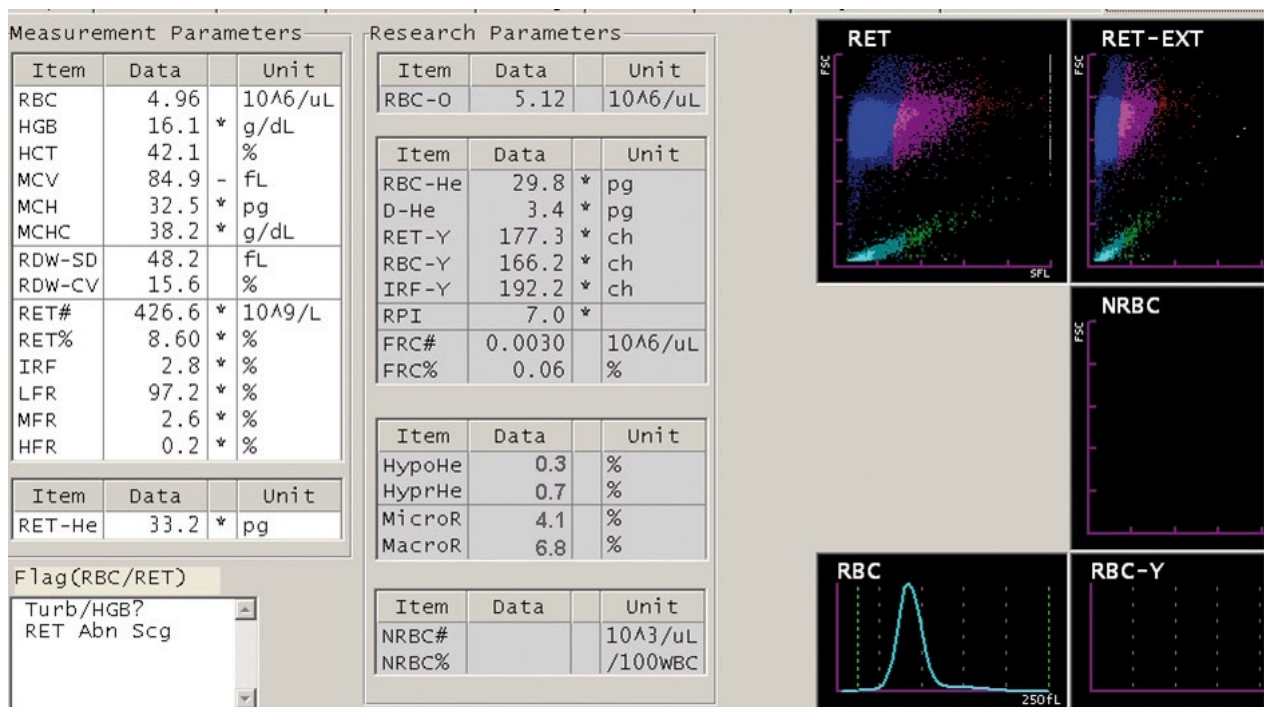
Measurement Parameters

| Item | Data | | Unit |
|---|---|---|---|
| RBC | 4.96 | | 10^6/uL |
| HGB | 16.1 | * | g/dL |
| HCT | 42.1 | | % |
| MCV | 84.9 | - | fL |
| MCH | 32.5 | * | pg |
| MCHC | 38.2 | * | g/dL |
| RDW-SD | 48.2 | | fL |
| RDW-CV | 15.6 | | % |
| RET# | 426.6 | * | 10^9/L |
| RET% | 8.60 | * | % |
| IRF | 2.8 | * | % |
| LFR | 97.2 | * | % |
| MFR | 2.6 | * | % |
| HFR | 0.2 | * | % |

| Item | Data | | Unit |
|---|---|---|---|
| RET-He | 33.2 | * | pg |

Flag(RBC/RET)

Turb/HGB?
RET Abn Scg

Research Parameters

| Item | Data | | Unit |
|---|---|---|---|
| RBC-O | 5.12 | | 10^6/uL |

| Item | Data | | Unit |
|---|---|---|---|
| RBC-He | 29.8 | * | pg |
| D-He | 3.4 | * | pg |
| RET-Y | 177.3 | * | ch |
| RBC-Y | 166.2 | * | ch |
| IRF-Y | 192.2 | * | ch |
| RPI | 7.0 | * | |
| FRC# | 0.0030 | | 10^6/uL |
| FRC% | 0.06 | | % |

| Item | Data | | Unit |
|---|---|---|---|
| HypoHe | 0.3 | | % |
| HyprHe | 0.7 | | % |
| MicroR | 4.1 | | % |
| MacroR | 6.8 | | % |

| Item | Data | | Unit |
|---|---|---|---|
| NRBC# | | | 10^3/uL |
| NRBC% | | | /100WBC |

RET
FSC
SFL

RET-EXT
FSC

NRBC
FSC

RBC
250fL

RBC-Y